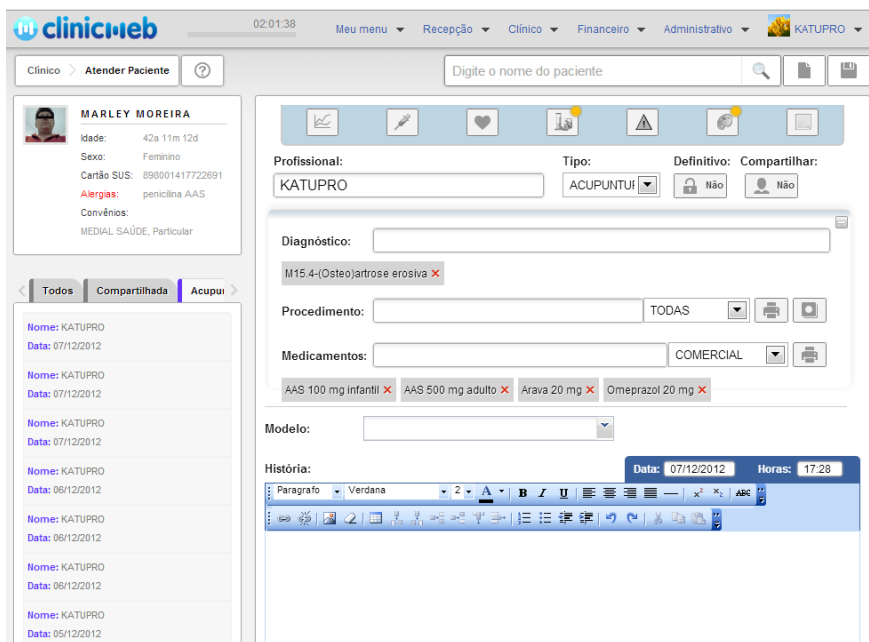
clinicweb

02:01:38

Meu menu ▾ Recepção ▾ Clínico ▾ Financeiro ▾ Administrativo ▾ KATUPRO ▾

Clínico > Atender Paciente

Digite o nome do paciente

MARLEY MOREIRA
Idade: 42a 11m 12d
Sexo: Feminino
Cartão SUS: 898001417722691
Alergias: penicilina AAS
Convênios:
MEDIAL SAÚDE, Particular

Todos | Compartilhada | Acupu

Nome: KATUPRO
Data: 07/12/2012

Nome: KATUPRO
Data: 07/12/2012

Nome: KATUPRO
Data: 07/12/2012

Nome: KATUPRO
Data: 06/12/2012

Nome: KATUPRO
Data: 06/12/2012

Nome: KATUPRO
Data: 06/12/2012

Nome: KATUPRO
Data: 05/12/2012

Profissional: KATUPRO
Tipo: ACUPUNTU
Definitivo: Não
Compartilhar: Não

Diagnóstico:
M15.4-(Osteo)artrose erosiva ×

Procedimento: TODAS

Medicamentos: COMERCIAL

AAS 100 mg infantil × AAS 500 mg adulto × Arava 20 mg × Omeprazol 20 mg ×

Modelo:

História:
Data: 07/12/2012 Horas: 17:28

Paragrafo Verdana 2 A B I U x² x₂ ABC